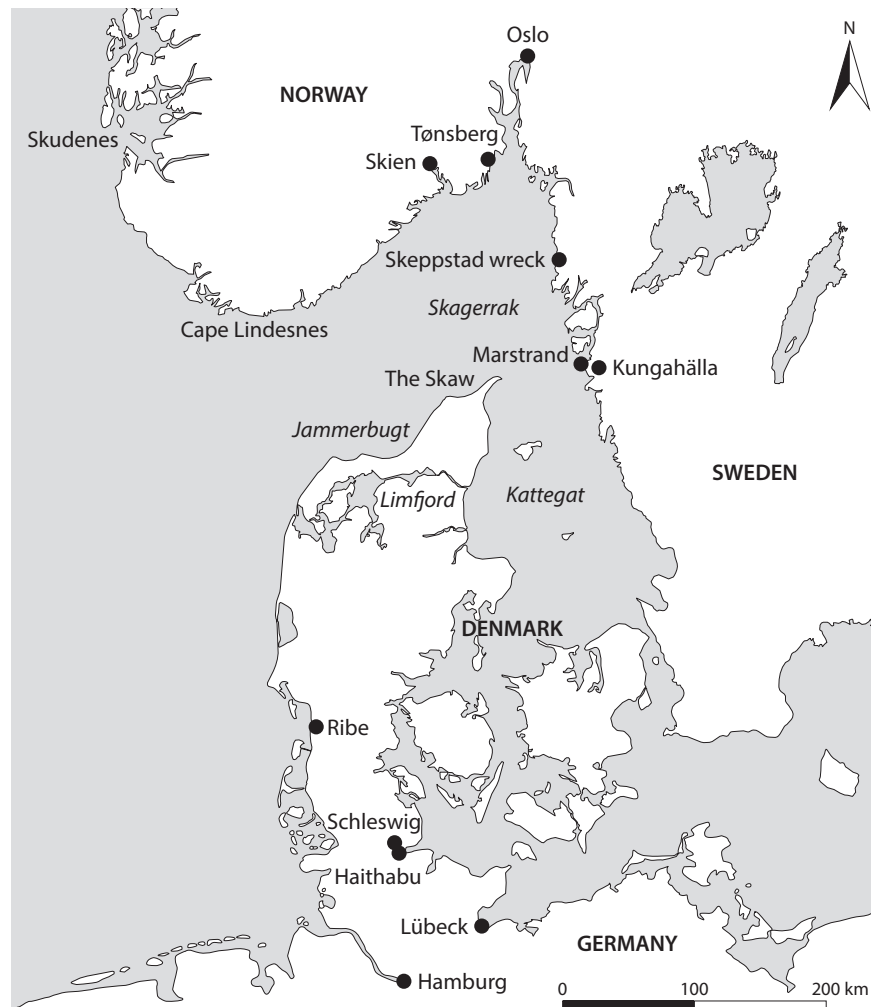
Oslo
N
NORWAY
Skudenes
Tønsberg
Skien
Skeppstad wreck
Skagerrak
Cape Lindesnes
Marstrand
Kungahälla
The Skaw
Jammerbugt
SWEDEN
Limfjord
Kattegat
DENMARK
Ribe
Schleswig
Haithabu
Lübeck
GERMANY
Hamburg
0
100
200 km